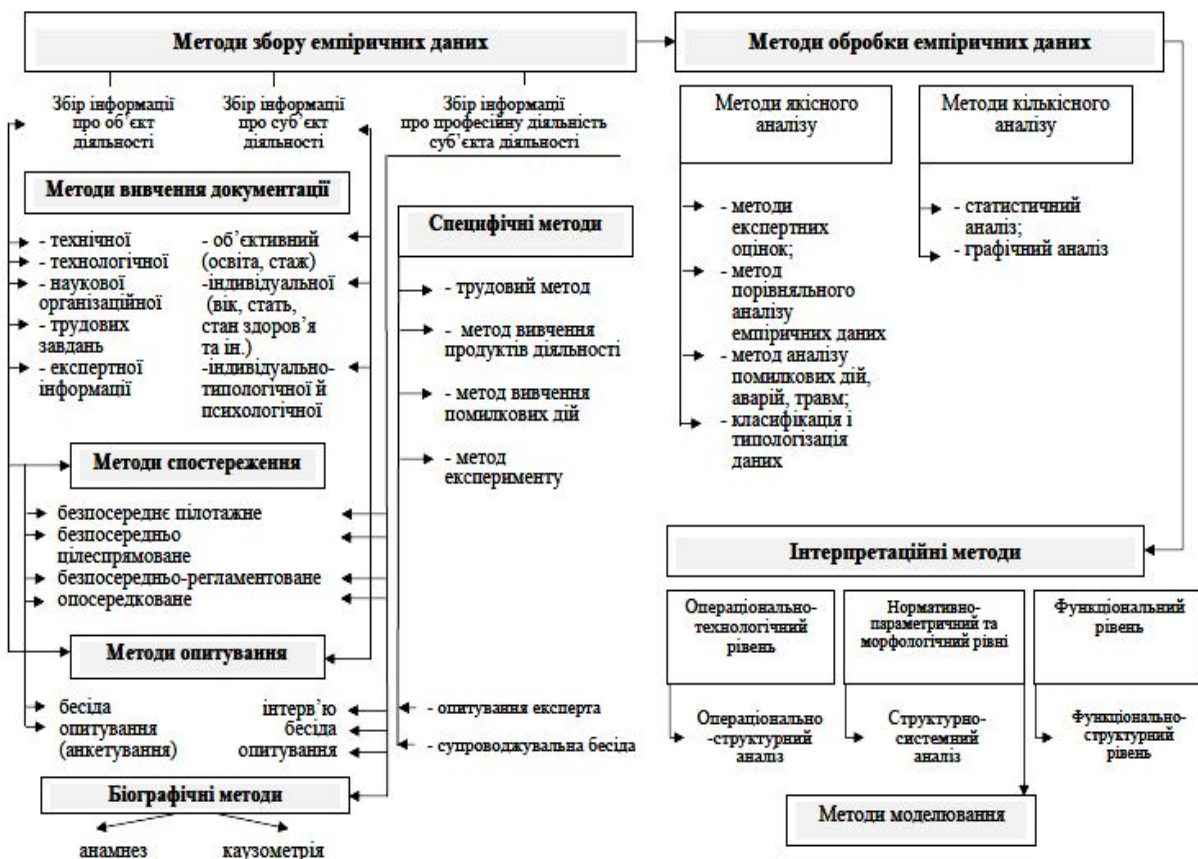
Методи збору емпіричних даних

Збір інформації про об'єкт діяльності

Збір інформації про суб'єкт діяльності

Збір інформації про професійну діяльність суб'єкта діяльності

Методи вивчення документації

- технічної
- технологічної
- наукової організаційної
- трудових завдань
- експертної інформації

- об'єктивний (освіта, стаж)
-індивідуальної (вік, стать, стан здоров'я та ін.)
-індивідуально-типологічної й психологічної

Специфічні методи

- трудовий метод
- метод вивчення продуктів діяльності
- метод вивчення помилкових дій
- метод експерименту

Методи спостереження

безпосереднє пілотажне
безпосередньо цілеспрямоване
безпосередньо-регламентоване
опосередковане

Методи опитування

бесіда
опитування (анкетування)

інтерв'ю
бесіда
опитування

- опитування експерта
- супроводжувальна бесіда

Біографічні методи

анамнез
каузометрія

Методи обробки емпіричних даних

Методи якісного аналізу

- методи експертних оцінок;
- метод порівняльного аналізу емпіричних даних
- метод аналізу помилкових дій, аварій, травм;
- класифікація і типологізація даних

Методи кількісного аналізу

- статистичний аналіз;
- графічний аналіз

Інтерпретаційні методи

Операціонально-технологічний рівень

Нормативно-параметричний та морфологічний рівні

Функціональний рівень

Операціонально -структурний аналіз

Структурно-системний аналіз

Функціонально-структурний рівень

Методи моделювання